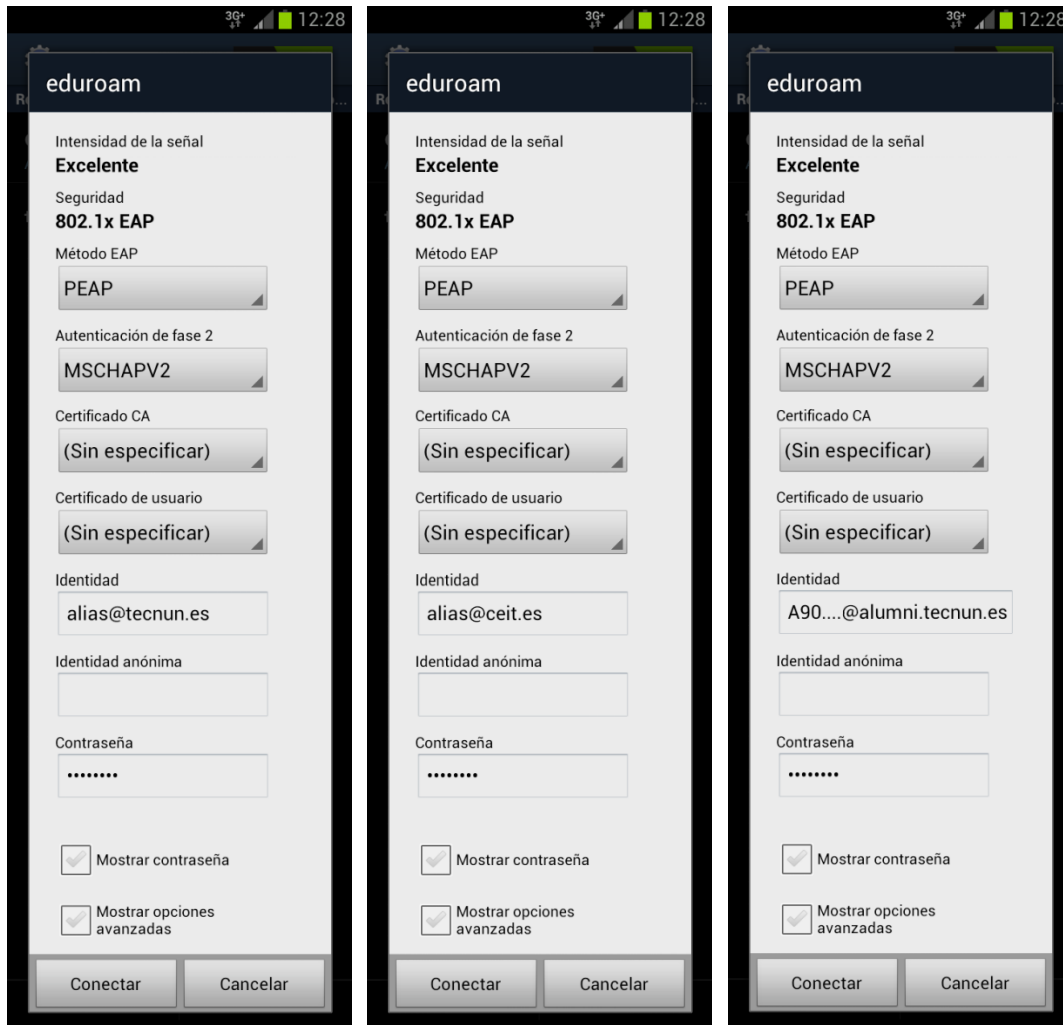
3G+ 12:28

eduroam

Intensidad de la señal
Excelente

Seguridad
802.1x EAP

Método EAP
PEAP

Autenticación de fase 2
MSCHAPV2

Certificado CA
(Sin especificar)

Certificado de usuario
(Sin especificar)

Identidad
alias@tecnun.es

Identidad anónima

Contraseña
••••••••

Mostrar contraseña

Mostrar opciones avanzadas

Conectar
Cancelar

3G+ 12:28

eduroam

Intensidad de la señal
Excelente

Seguridad
802.1x EAP

Método EAP
PEAP

Autenticación de fase 2
MSCHAPV2

Certificado CA
(Sin especificar)

Certificado de usuario
(Sin especificar)

Identidad
alias@ceit.es

Identidad anónima

Contraseña
••••••••

Mostrar contraseña

Mostrar opciones avanzadas

Conectar
Cancelar

3G+ 12:28

eduroam

Intensidad de la señal
Excelente

Seguridad
802.1x EAP

Método EAP
PEAP

Autenticación de fase 2
MSCHAPV2

Certificado CA
(Sin especificar)

Certificado de usuario
(Sin especificar)

Identidad
A90....@alumni.tecnun.es

Identidad anónima

Contraseña
••••••••

Mostrar contraseña

Mostrar opciones avanzadas

Conectar
Cancelar